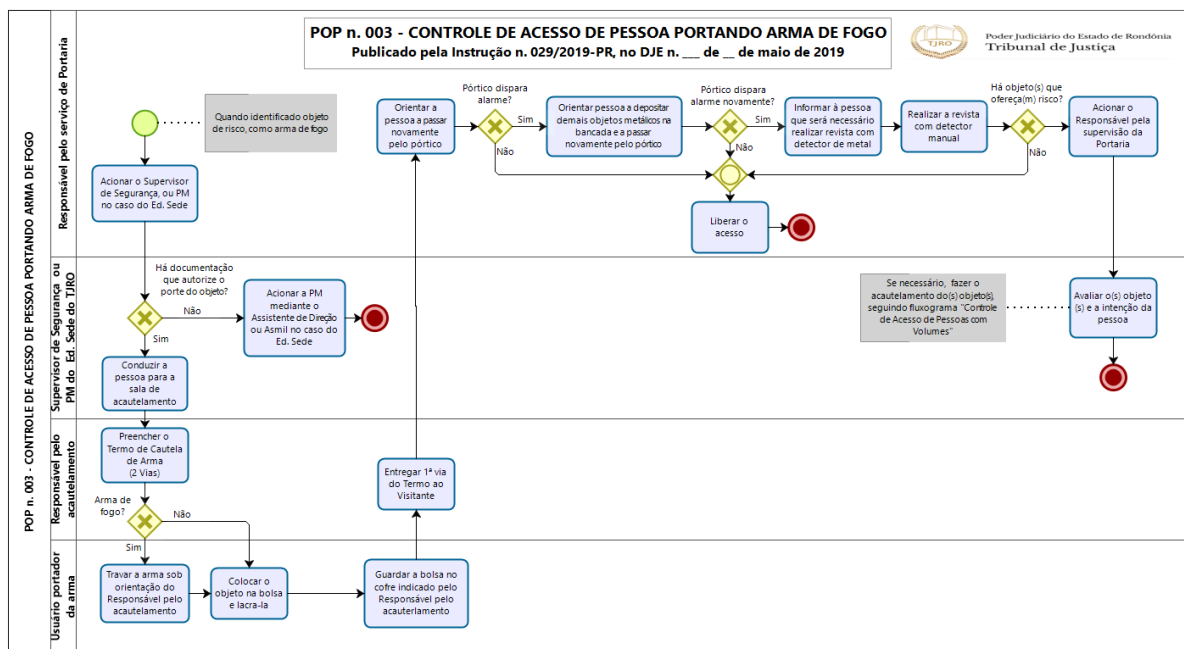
POP n. 003 - CONTROLE DE ACESSO DE PESSOA PORTANDO ARMA DE FOGO

POP n. 003 - CONTROLE DE ACESSO DE PESSOA PORTANDO ARMA DE FOGO
Publicado pela Instrução n. 029/2019-PR, no DJE n. ___ de __ de maio de 2019

TJRO
Poder Judiciário do Estado de Rondônia
Tribunal de Justiça

Responsável pelo serviço de Portaria

Quando identificado objeto de risco, como arma de fogo

Acionar o Supervisor de Segurança, ou PM no caso do Ed. Sede

Orientar a pessoa a passar novamente pelo pórtico

Pórtico dispara alarme?

Sim

Não

Orientar pessoa a depositar demais objetos metálicos na bancada e a passar novamente pelo pórtico

Pórtico dispara alarme novamente?

Sim

Não

Informar à pessoa que será necessário realizar revista com detector de metal

Realizar a revista com detector manual

Há objeto(s) que ofereça(m) risco?

Não

Acionar o Responsável pela supervisão da Portaria

Liberar o acesso

Supervisor de Segurança ou PM do Ed. Sede do TJRO

Há documentação que autorize o porte do objeto?

Não

Sim

Acionar a PM mediante o Assistente de Direção ou Asmil no caso do Ed. Sede

Conduzir a pessoa para a sala de acautelamento

Se necessário, fazer o acautelamento do(s) objeto(s), seguindo fluxograma "Controle de Acesso de Pessoas com Volumes"

Avaliar o(s) objeto (s) e a intenção da pessoa

Responsável pelo acautelamento

Preencher o Termo de Cautela de Arma (2 Vias)

Arma de fogo?

Não

Sim

Entregar 1ª via do Termo ao Visitante

Usuário portador da arma

Travar a arma sob orientação do Responsável pelo acautelamento

Colocar o objeto na bolsa e lacra-la

Guardar a bolsa no cofre indicado pelo Responsável pelo acauterlamento